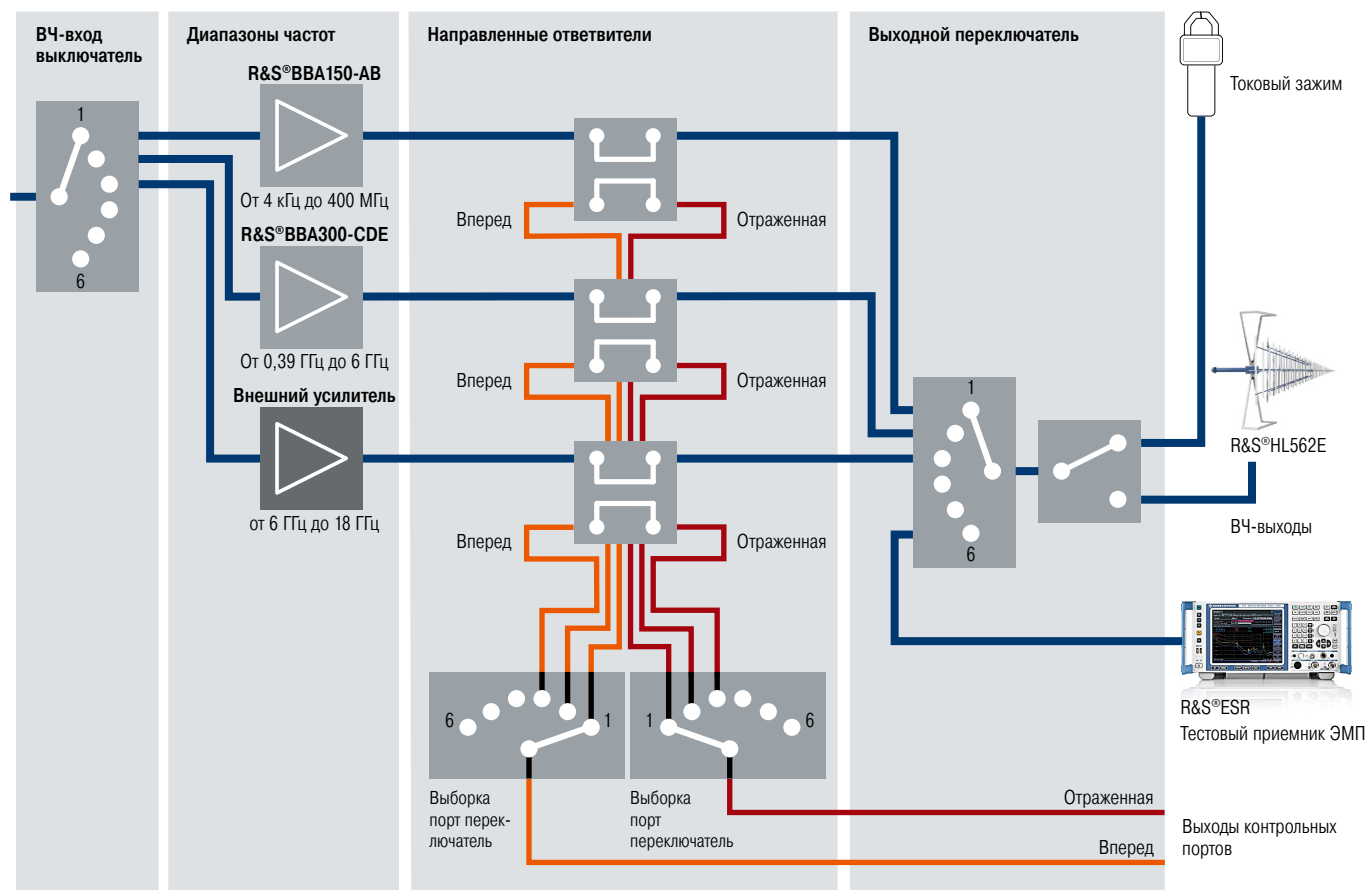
ВЧ-вход выключатель

1

6

Диапазоны частот

R&S®BBA150-AB

От 4 кГц до 400 МГц

R&S®BBA300-CDE

От 0,39 ГГц до 6 ГГц

Внешний усилитель

от 6 ГГц до 18 ГГц

Направленные ответвители

Вперед

Отраженная

Вперед

Отраженная

Вперед

Отраженная

6

1

1

6

Выборка порт переключатель

Выборка порт переключатель

Выходной переключатель

1

6

Отраженная

Вперед

Токовый зажим

R&S®HL562E

ВЧ-выходы

R&S®ESR
Тестовый приемник ЭМП

Выходы контрольных портов